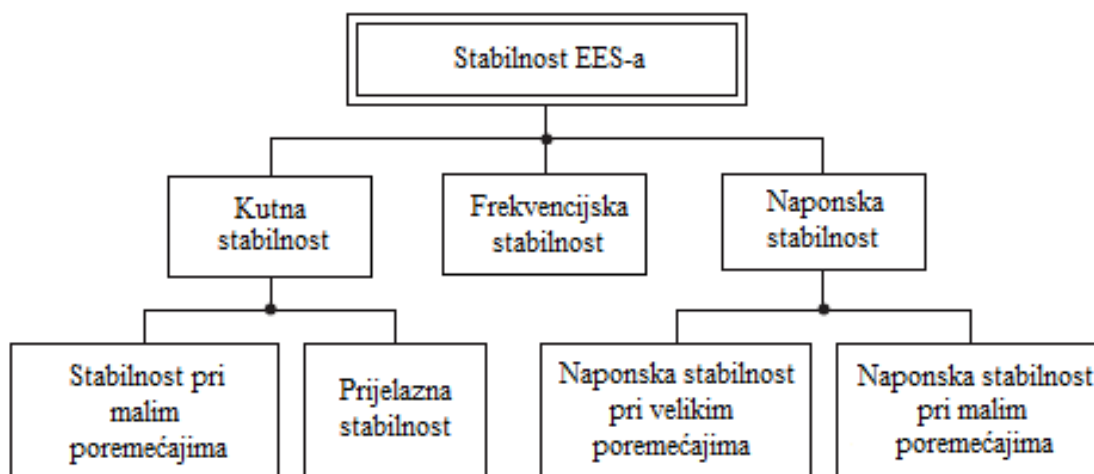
Stabilnost EES-a

Kutna stabilnost

Frekvencijska stabilnost

Naponska stabilnost

Stabilnost pri malim poremećajima

Prijelazna stabilnost

Naponska stabilnost pri velikim poremećajima

Naponska stabilnost pri malim poremećajima